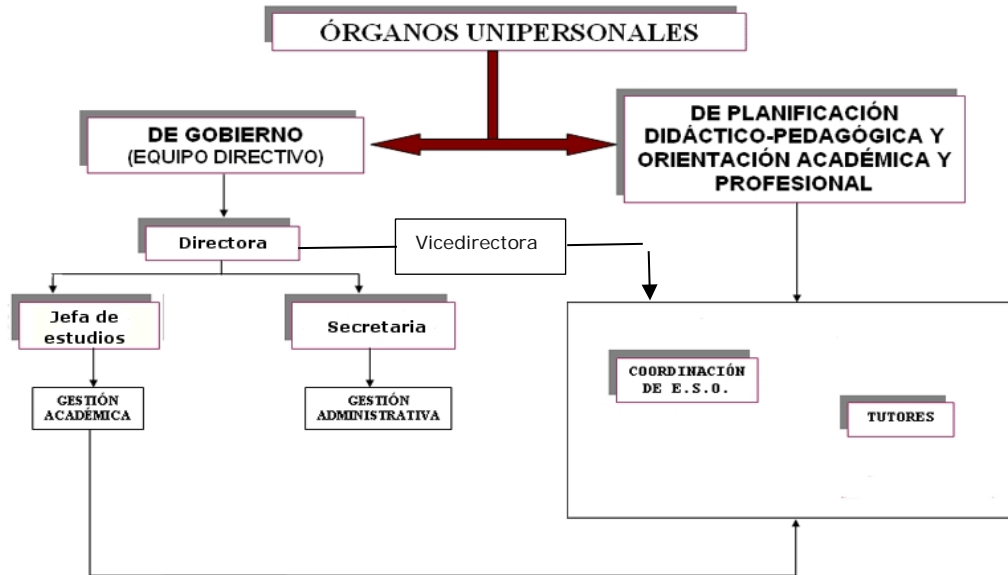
ÓRGANOS UNIPERSONALES

DE GOBIERNO
(EQUIPO DIRECTIVO)

DE PLANIFICACIÓN DIDÁCTICO-PEDAGÓGICA Y ORIENTACIÓN ACADÉMICA Y PROFESIONAL

Directora

Vicedirectora

Jefa de estudios

Secretaria

GESTIÓN ACADÉMICA

GESTIÓN ADMINISTRATIVA

COORDINACIÓN DE E.S.O.

TUTORES